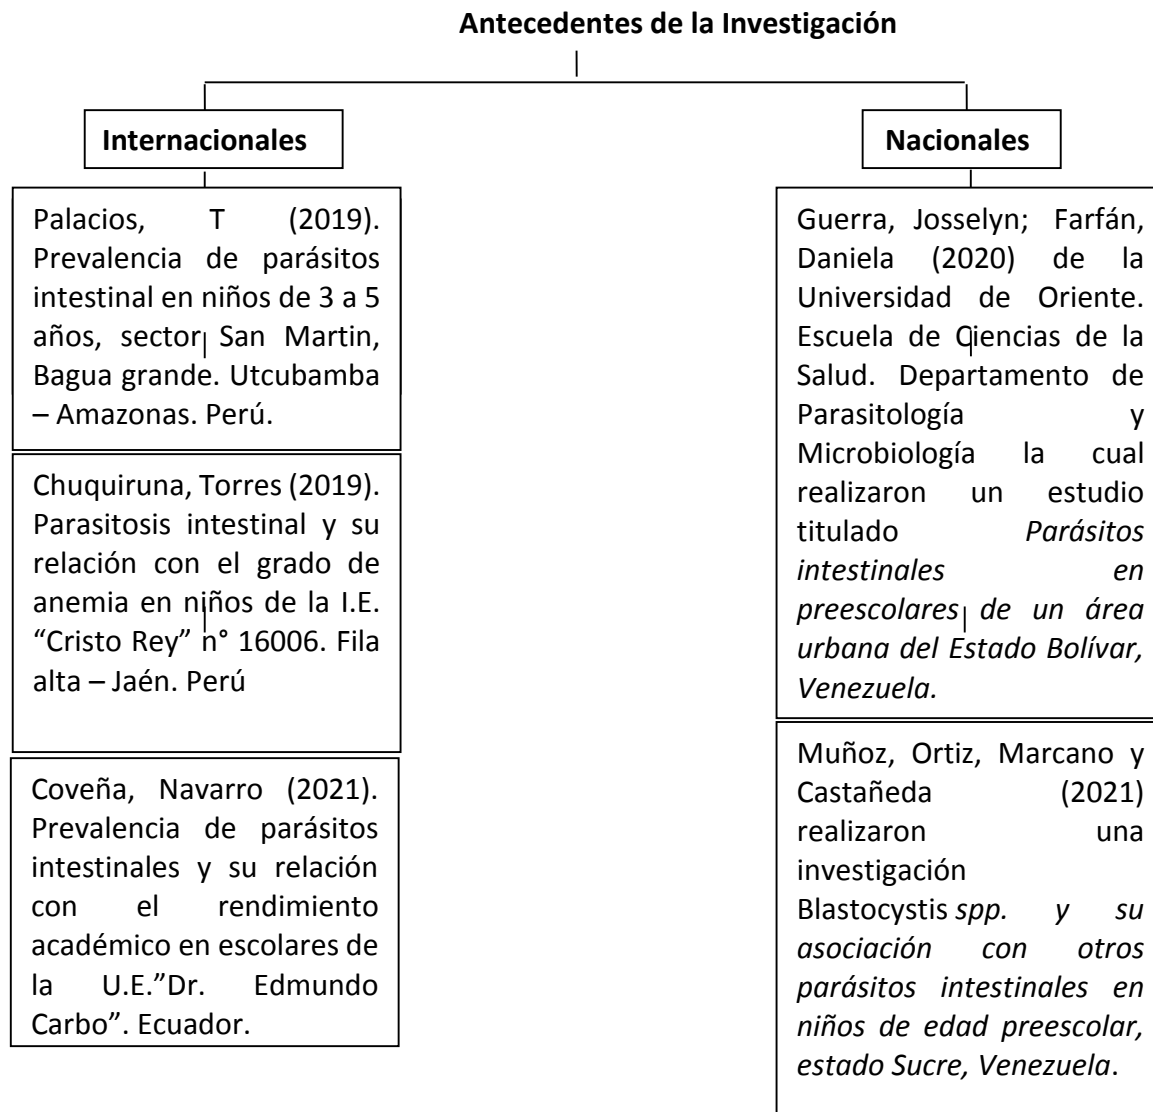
Antecedentes de la Investigación

Internacionales

Palacios, T (2019). Prevalencia de parásitos intestinal en niños de 3 a 5 años, sector San Martin, Bagua grande. Utcubamba – Amazonas. Perú.

Chuquiruna, Torres (2019). Parasitosis intestinal y su relación con el grado de anemia en niños de la I.E. "Cristo Rey" n° 16006. Fila alta – Jaén. Perú

Coveña, Navarro (2021). Prevalencia de parásitos intestinales y su relación con el rendimiento académico en escolares de la U.E."Dr. Edmundo Carbo". Ecuador.

Nacionales

Guerra, Josselyn; Farfán, Daniela (2020) de la Universidad de Oriente. Escuela de Ciencias de la Salud. Departamento de Parasitología y Microbiología la cual realizaron un estudio titulado *Parásitos intestinales en preescolares de un área urbana del Estado Bolívar, Venezuela.*

Muñoz, Ortiz, Marcano y Castañeda (2021) realizaron una investigación Blastocystis *spp. y su asociación con otros parásitos intestinales en niños de edad preescolar, estado Sucre, Venezuela*.